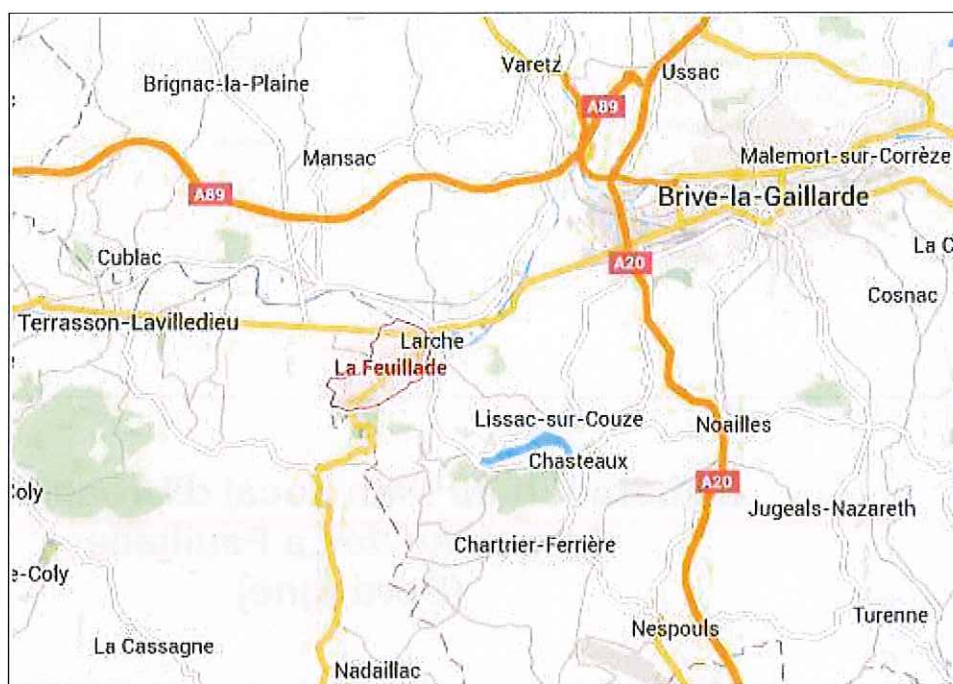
Brignac-la-Plaine
Varetz
A89
Ussac
Mansac
A89
Malemort-sur-Corrèze
Brive-la-Gaillarde
Cublac
La C
A20
Cosnac
Terrasson-Lavilledieu
Larche
La Feuillade
Lissac-sur-Couze
Noailles
Chasteaux
Coly
A20
Jugeals-Nazareth
Chartrier-Ferrière
e-Coly
Turenne
Nespouls
La Cassagne
Nadaillac